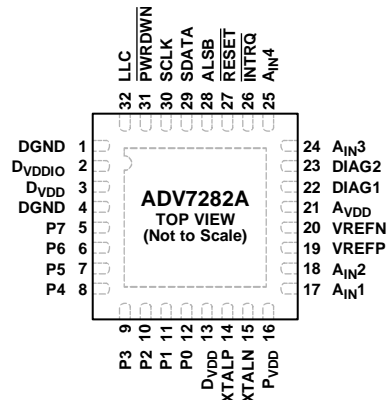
LLC 32
PWRDWN 31
SCLK 30
SDATA 29
ALSB 28
RESET 27
INTRQ 26
$A_{IN}4$ 25

DGND 1
$D_{VDDIO}$ 2
$D_{VDD}$ 3
DGND 4
P7 5
P6 6
P5 7
P4 8

ADV7282A
TOP VIEW
(Not to Scale)

24 $A_{IN}3$
23 DIAG2
22 DIAG1
21 $A_{VDD}$
20 VREFN
19 VREFP
18 $A_{IN}2$
17 $A_{IN}1$

9 P3
10 P2
11 P1
12 P0
13 $D_{VDD}$
14 XTALP
15 XTALN
16 $P_{VDD}$